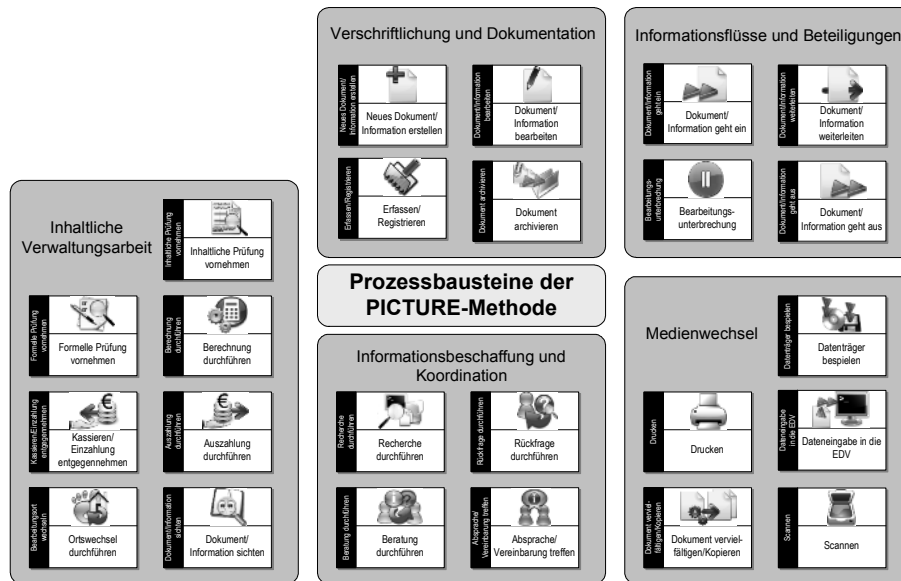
Verschriftlichung und Dokumentation

Neues Dokument/ Information erstellen
Neues Dokument/ Information erstellen

Dokument/Information bearbeiten
Dokument/ Information bearbeiten

Erfassen/Registrieren
Erfassen/ Registrieren

Dokument archivieren
Dokument archivieren

Informationsflüsse und Beteiligungen

Dokument/Information geht ein
Dokument/ Information geht ein

Dokument/Information weiterleiten
Dokument/ Information weiterleiten

Bearbeitungs-unterbrechung
Bearbeitungs-unterbrechung

Dokument/Information geht aus
Dokument/ Information geht aus

Inhaltliche Verwaltungsarbeit

Inhaltliche Prüfung vornehmen
Inhaltliche Prüfung vornehmen

Formelle Prüfung vornehmen
Formelle Prüfung vornehmen

Berechnung durchführen
Berechnung durchführen

Kassieren/Einzahlung entgegennehmen
Kassieren/ Einzahlung entgegennehmen

Auszahlung durchführen
Auszahlung durchführen

Bearbeitungsort wechseln
Ortswechsel durchführen

Dokument/Information sichten
Dokument/ Information sichten

Prozessbausteine der PICTURE-Methode

Informationsbeschaffung und Koordination

Recherche durchführen
Recherche durchführen

Rückfrage durchführen
Rückfrage durchführen

Beratung durchführen
Beratung durchführen

Absprache/ Vereinbarung treffen
Absprache/ Vereinbarung treffen

Medienwechsel

Datenträger bespielen
Datenträger bespielen

Drucken
Drucken

Dateneingabe in die EDV
Dateneingabe in die EDV

Dokument verviel-fältigen/Kopieren
Dokument verviel-fältigen/Kopieren

Scannen
Scannen